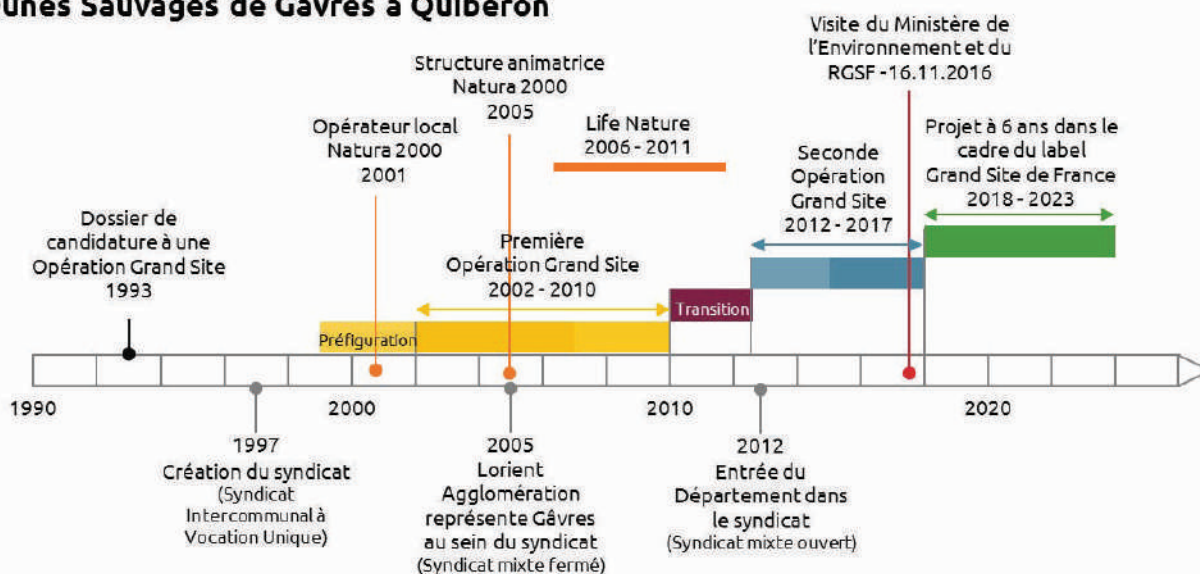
Dunes Sauvages de Gâvres à Quiberon

Visite du Ministère de l'Environnement et du RGSF - 16.11.2016

Structure animatrice Natura 2000 2005

Life Nature 2006 - 2011

Opérateur local Natura 2000 2001

Projet à 6 ans dans le cadre du label Grand Site de France 2018 - 2023

Seconde Opération Grand Site 2012 - 2017

Dossier de candidature à une Opération Grand Site 1993

Première Opération Grand Site 2002 - 2010

Transition

Préfiguration

1990

2000

2010

2020

1997
Création du syndicat
(Syndicat Intercommunal à Vocation Unique)

2005
Lorient Agglomération représente Gâvres au sein du syndicat
(Syndicat mixte fermé)

2012
Entrée du Département dans le syndicat
(Syndicat mixte ouvert)